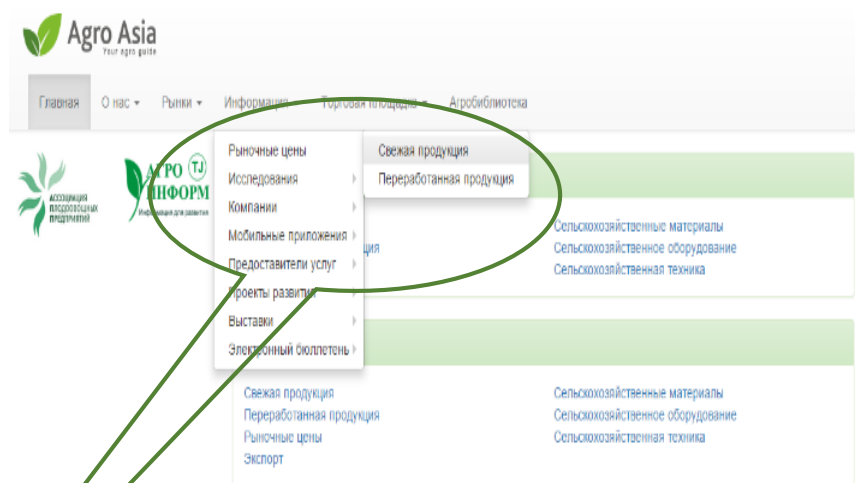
Agro Asia
Your agro guide

Главная О нас ▾ Рынки ▾ Информация Торговая площадка ▾ Агробиблиотека

Ассоциация плодоовощных предприятий

АГРО TJ ИНФОРМ
Информация для развития

Рыночные цены
Исследования
Компании
Мобильные приложения
Предоставители услуг
Проекты развития
Выставки
Электронный бюллетень

Свежая продукция
Переработанная продукция

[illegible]ция

Сельскохозяйственные материалы
Сельскохозяйственное оборудование
Сельскохозяйственная техника

Свежая продукция
Переработанная продукция
Рыночные цены
Экспорт

Сельскохозяйственные материалы
Сельскохозяйственное оборудование
Сельскохозяйственная техника